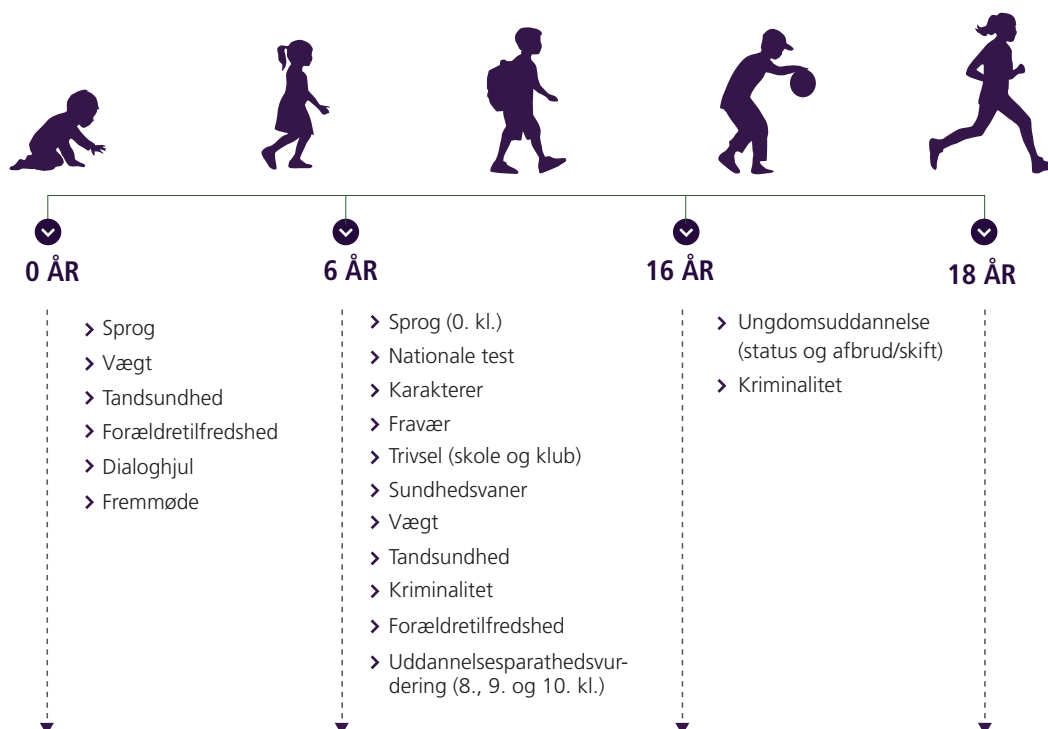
0 ÅR

6 ÅR

16 ÅR

18 ÅR

› Sprog
› Vægt
› Tandsundhed
› Forældretilfredshed
› Dialoghjul
› Fremmøde

› Sprog (0. kl.)
› Nationale test
› Karakterer
› Fravær
› Trivsel (skole og klub)
› Sundhedsvaner
› Vægt
› Tandsundhed
› Kriminalitet
› Forældretilfredshed
› Uddannelsesparathedsvurdering (8., 9. og 10. kl.)

› Ungdomsuddannelse (status og afbrud/skift)
› Kriminalitet